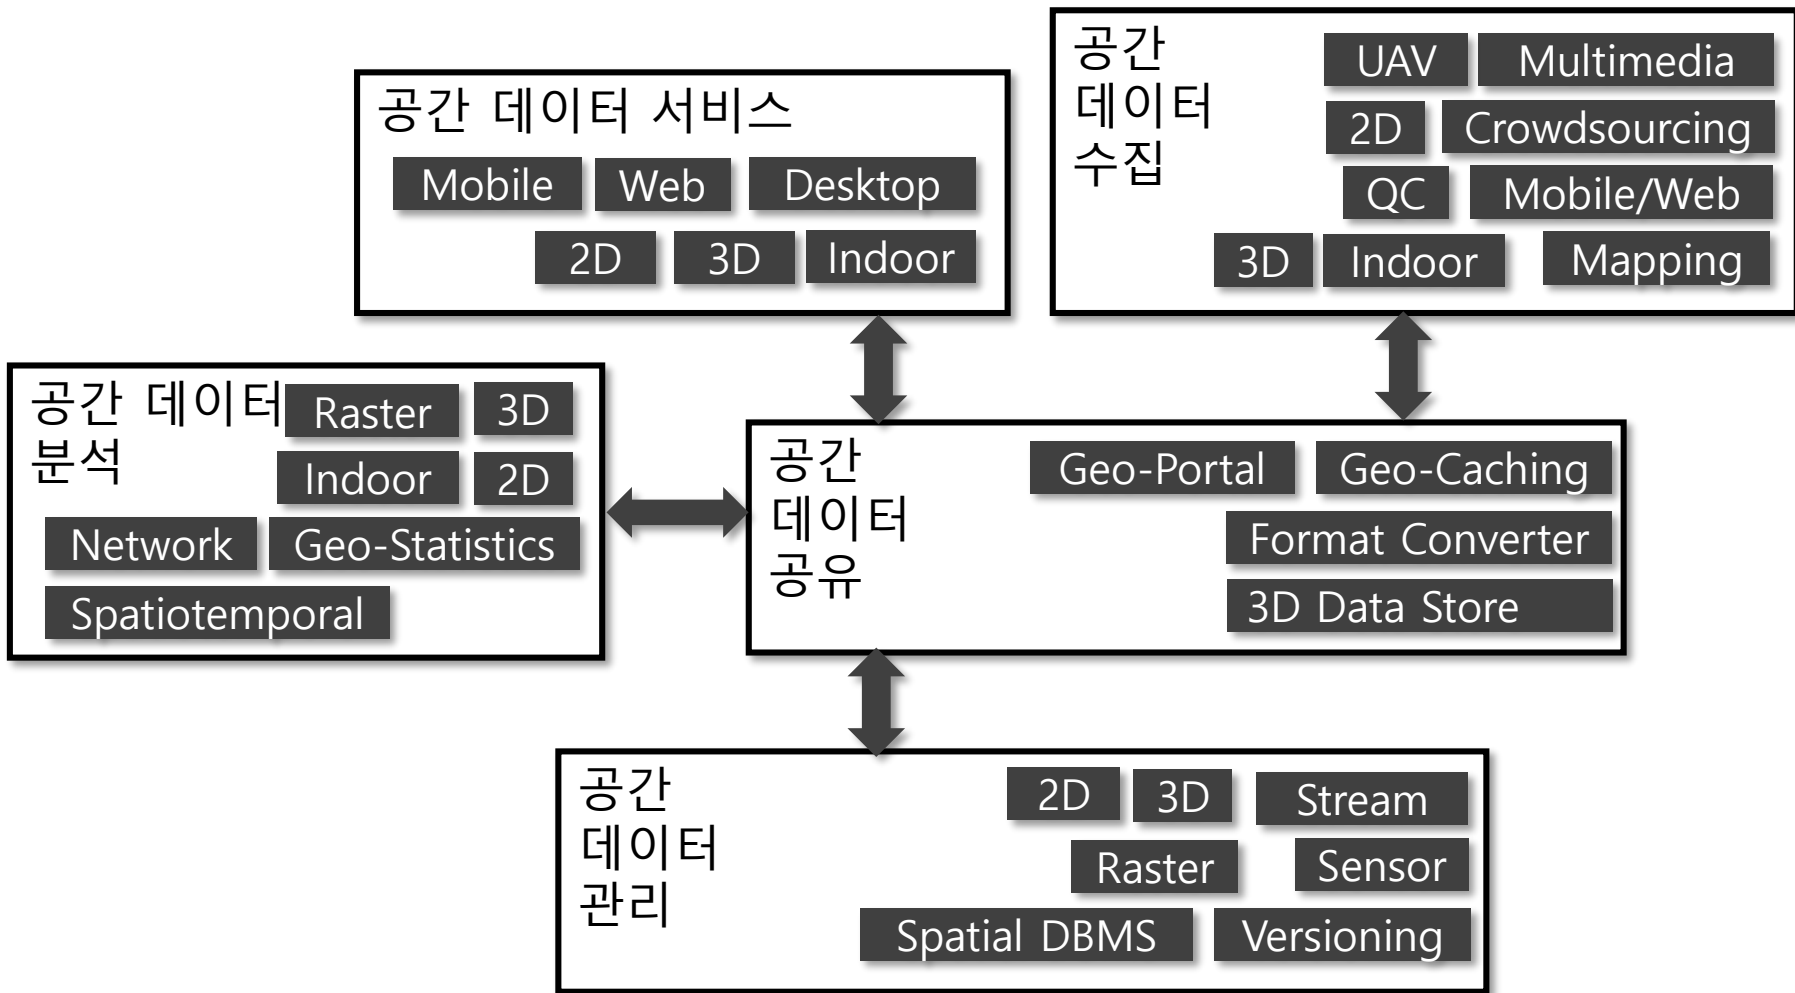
공간 데이터 서비스
Mobile Web Desktop
2D 3D Indoor

공간 데이터 수집
UAV Multimedia
2D Crowdsourcing
QC Mobile/Web
3D Indoor Mapping

공간 데이터 분석
Raster 3D
Indoor 2D
Network Geo-Statistics
Spatiotemporal

공간 데이터 공유
Geo-Portal Geo-Caching
Format Converter
3D Data Store

공간 데이터 관리
2D 3D Stream
Raster Sensor
Spatial DBMS Versioning